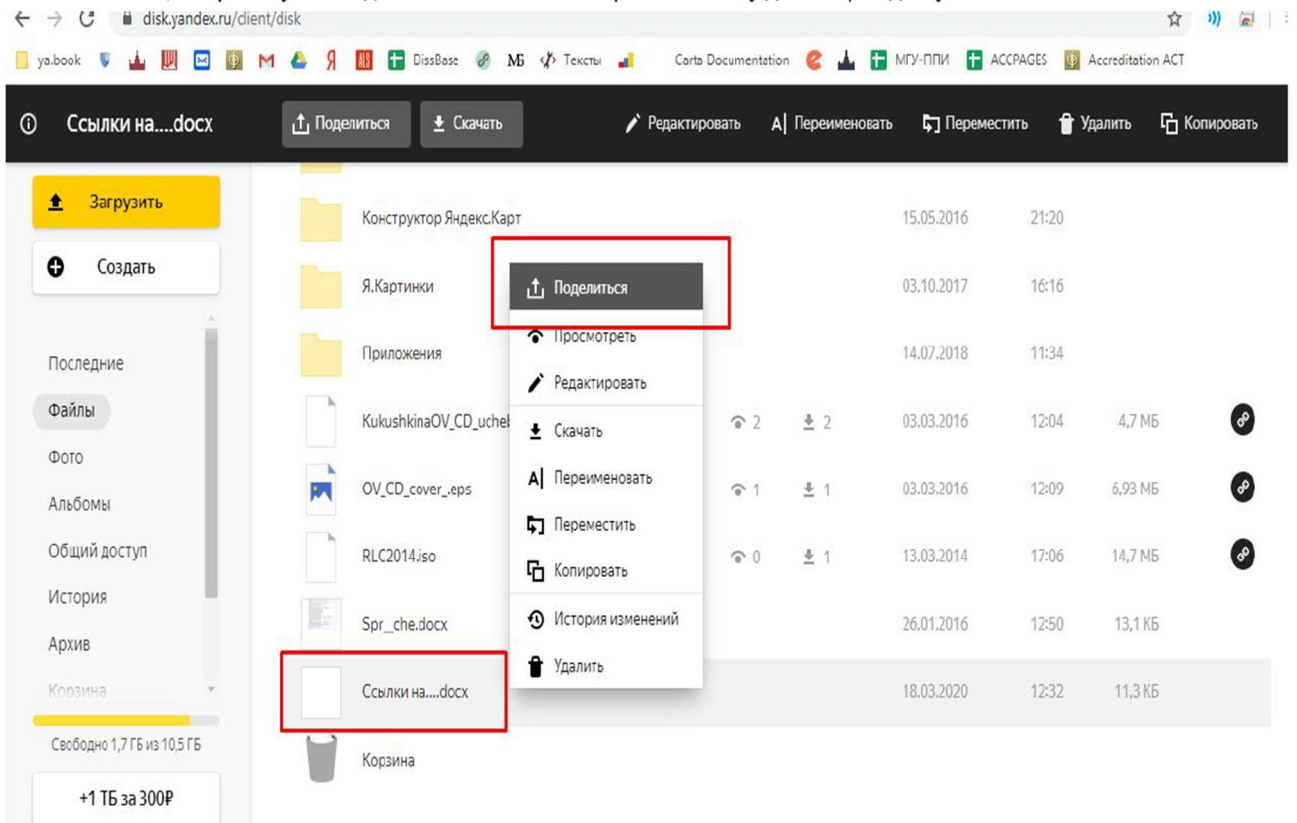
disk.yandex.ru/client/disk

ya.book M Я DissBase МБ Тексты Carta Documentation МГУ-ППИ ACCPAGES Accreditation ACT

Ссылки на....docx Поделиться Скачать Редактировать Переименовать Переместить Удалить Копировать

Загрузить
Создать

Последние
Файлы
Фото
Альбомы
Общий доступ
История
Архив
Корзина

Свободно 1,7 ГБ из 10,5 ГБ

+1 ТБ за 300₽

| | | | | | |
|---|---|---|---|---|---|
| Конструктор Яндекс.Карт | | | 15.05.2016 | 21:20 | |
| Я.Картинки | | | 03.10.2017 | 16:16 | |
| Приложения | | | 14.07.2018 | 11:34 | |
| KukushkinaOV_CD_uche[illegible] | 2 | 2 | 03.03.2016 | 12:04 | 4,7 МБ |
| OV_CD_cover_.eps | 1 | 1 | 03.03.2016 | 12:09 | 6,93 МБ |
| RLC2014.iso | 0 | 1 | 13.03.2014 | 17:06 | 14,7 МБ |
| Spr_che.docx | | | 26.01.2016 | 12:50 | 13,1 КБ |
| Ссылки на....docx | | | 18.03.2020 | 12:32 | 11,3 КБ |
| Корзина | | | | | |

Поделиться
Просмотреть
Редактировать
Скачать
Переименовать
Переместить
Копировать
История изменений
Удалить